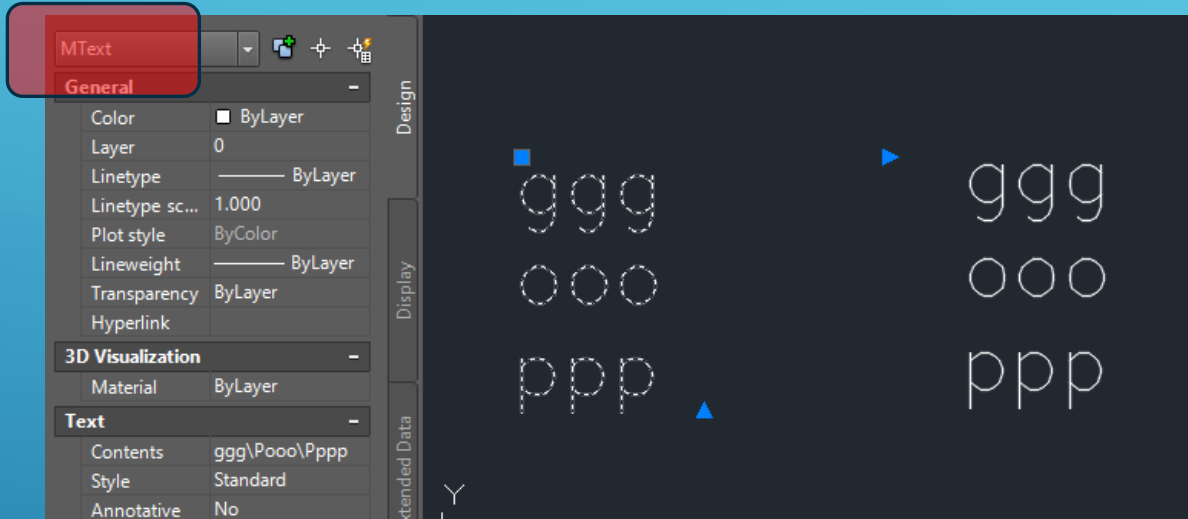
MText

General

| Color | ByLayer |
|---|---|
| Layer | 0 |
| Linetype | ByLayer |
| Linetype sc... | 1.000 |
| Plot style | ByColor |
| Lineweight | ByLayer |
| Transparency | ByLayer |
| Hyperlink | |

3D Visualization

| Material | ByLayer |
|---|---|

Text

| Contents | ggg\Pooo\Pppp |
|---|---|
| Style | Standard |
| Annotative | No |

Design

Display

xtended Data

ggg
ooo
ppp

ggg
ooo
ppp

Y